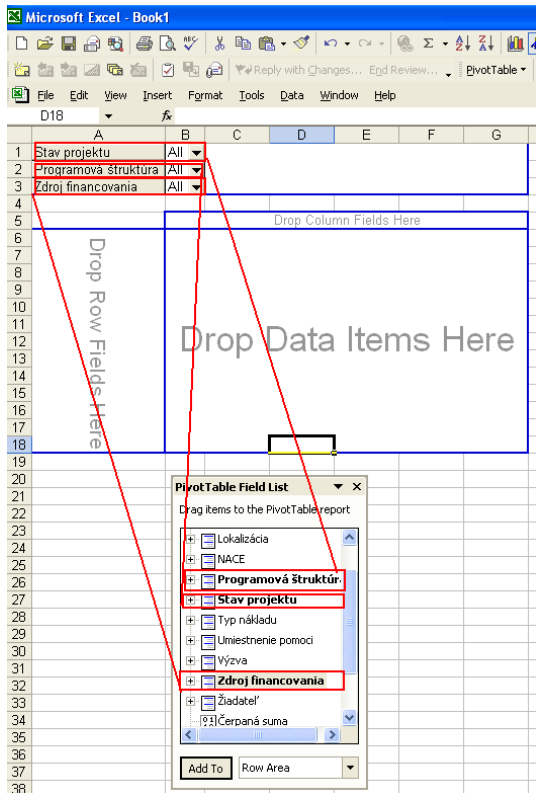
Microsoft Excel - Book1

Reply with Changes... End Review... PivotTable ▾

File Edit View Insert Format Tools Data Window Help

D18 fx

| | A | B | C | D | E | F | G |
|---|---|---|---|---|---|---|---|
| 1 | Stav projektu | All | | | | | |
| 2 | Programová štruktura | All | | | | | |
| 3 | Zdroj financovania | All | | | | | |
| 4 | | | | | | | |
| 5 | | | Drop Column Fields Here | | | | |

Drop Row Fields Here

Drop Data Items Here

6 7 8 9 10 11 12 13 14 15 16 17 18 19 20 21 22 23 24 25 26 27 28 29 30 31 32 33 34 35 36 37 38

PivotTable Field List

Drag items to the PivotTable report

Lokalizácia
NACE
Programová štruktúra
Stav projektu
Typ nákladu
Umiestnenie pomoci
Výzva
Zdroj financovania
Žiadateľ
Čerpaná suma

Add To Row Area